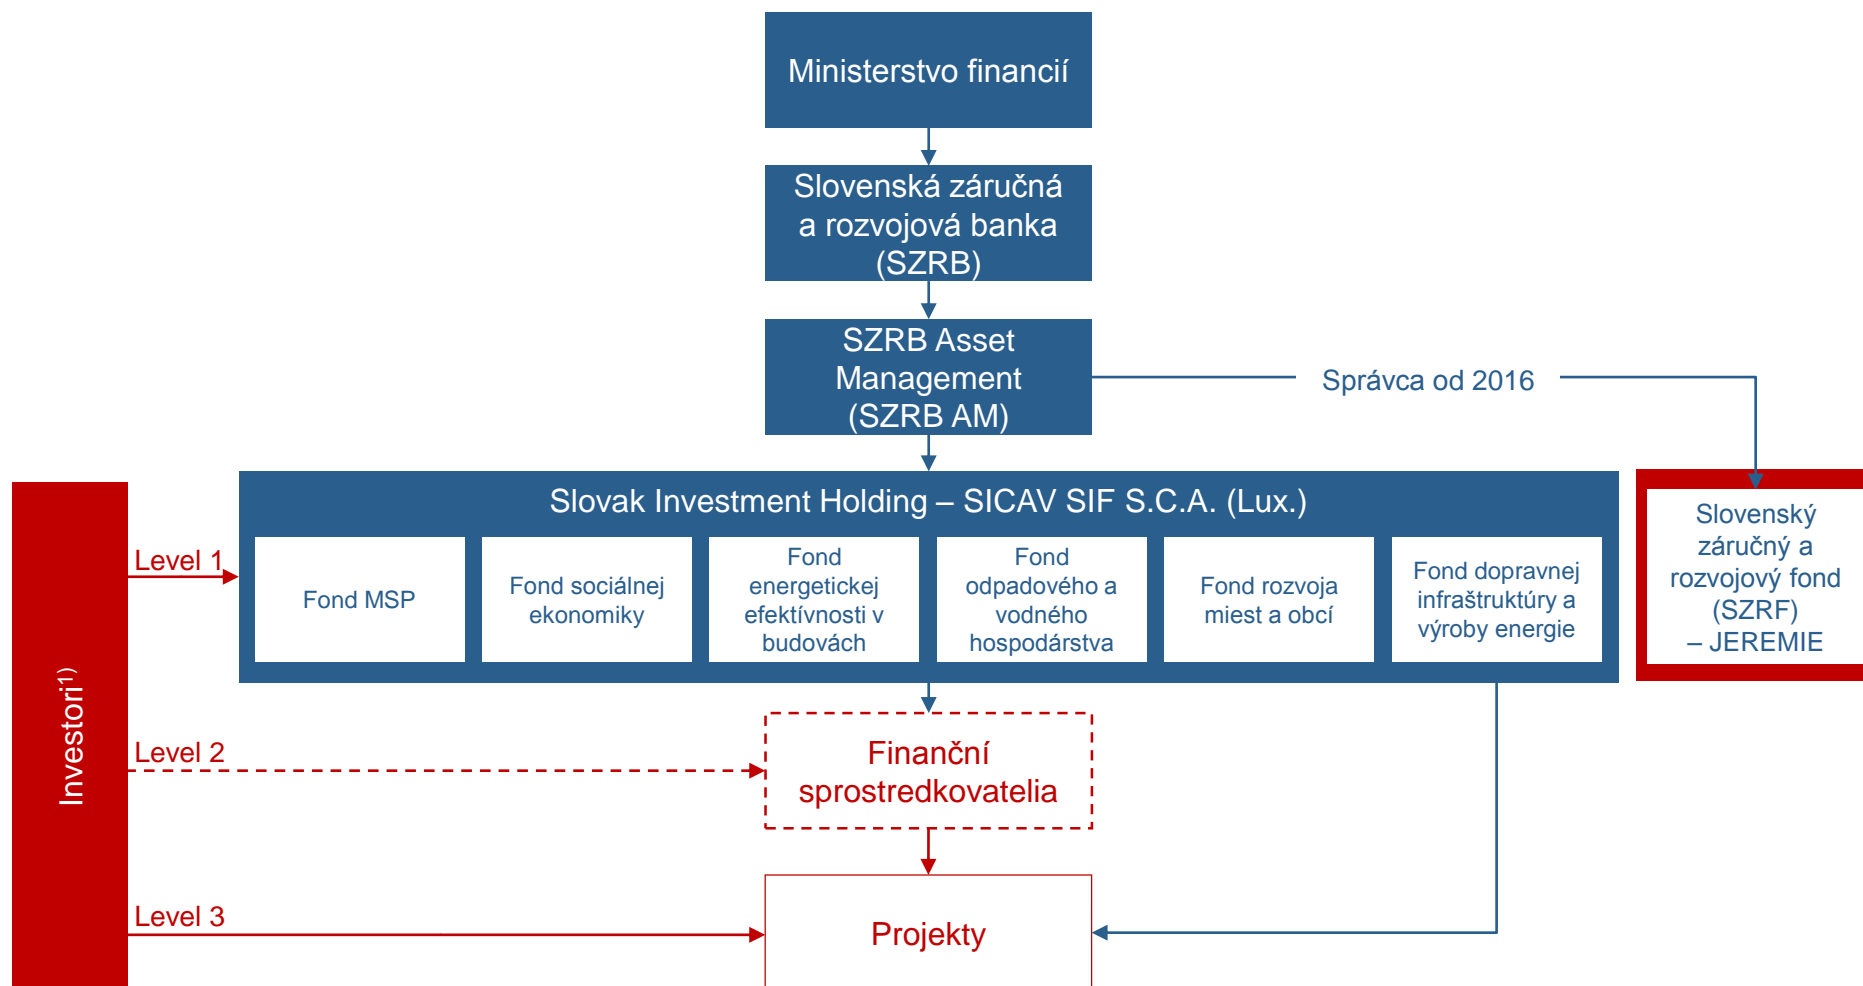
Ministerstvo financií

Slovenská záručná a rozvojová banka (SZRB)

SZRB Asset Management (SZRB AM)

Správca od 2016

Slovak Investment Holding – SICAV SIF S.C.A. (Lux.)

Fond MSP

Fond sociálnej ekonomiky

Fond energetickej efektívnosti v budovách

Fond odpadového a vodného hospodárstva

Fond rozvoja miest a obcí

Fond dopravnej infraštruktúry a výroby energie

Slovenský záručný a rozvojový fond (SZRF) – JEREMIE

Investori$^{1)}$

Level 1

Level 2

Level 3

Finanční sprostredkovatelia

Projekty